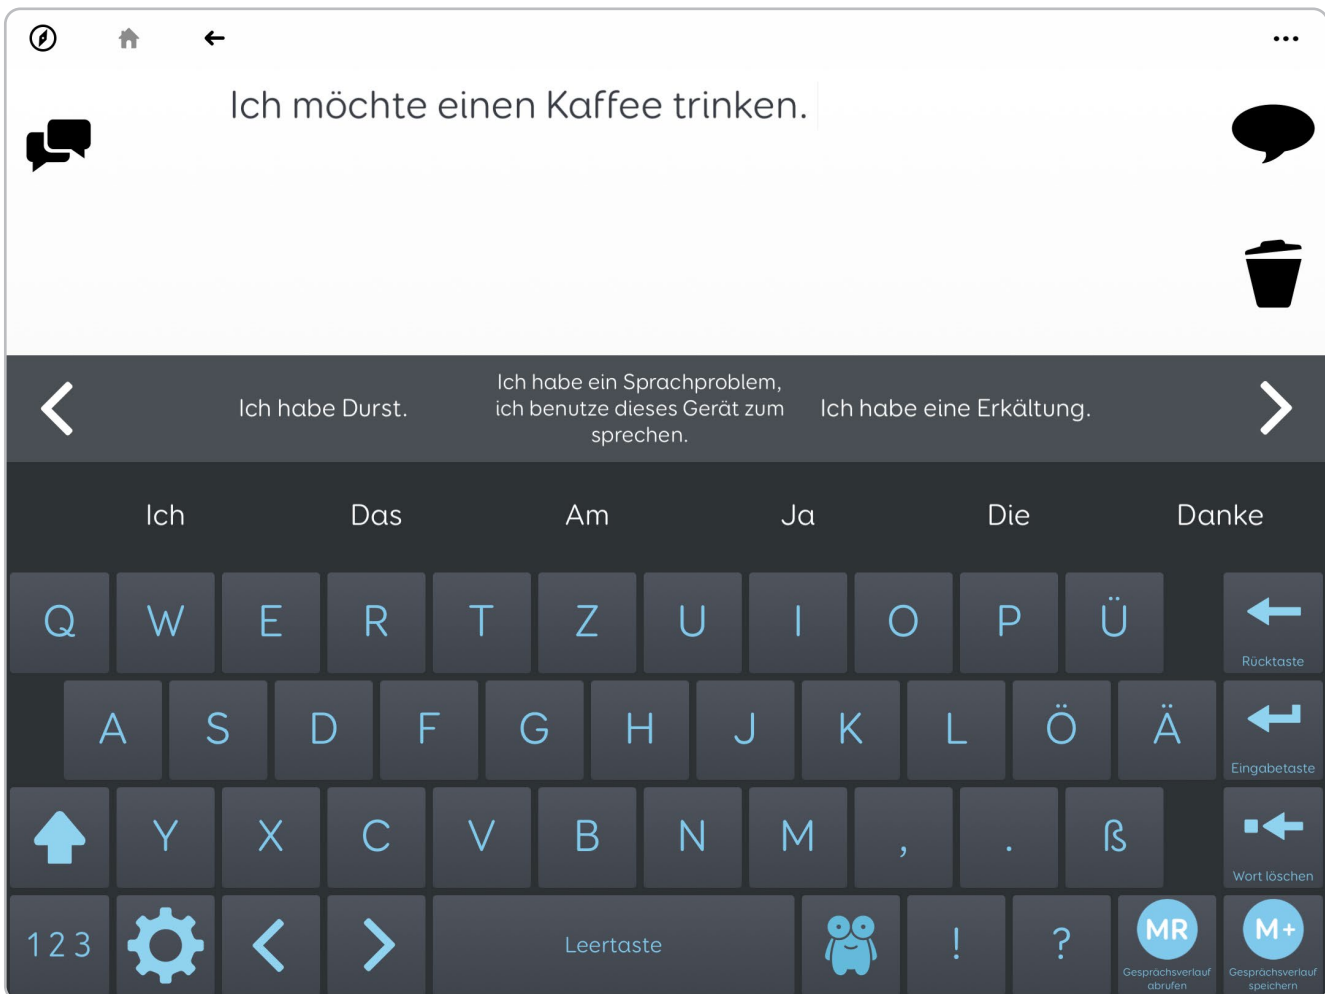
Ich möchte einen Kaffee trinken.

Ich habe Durst.

Ich habe ein Sprachproblem, ich benutze dieses Gerät zum sprechen.

Ich habe eine Erkältung.

Ich Das Am Ja Die Danke

Q W E R T Z U I O P Ü Rücktaste

A S D F G H J K L Ö Ä Eingabetaste

Y X C V B N M , . ß Wort löschen

123 < > Leertaste ! ? MR Gesprächsverlauf abrufen M+ Gesprächsverlauf speichern